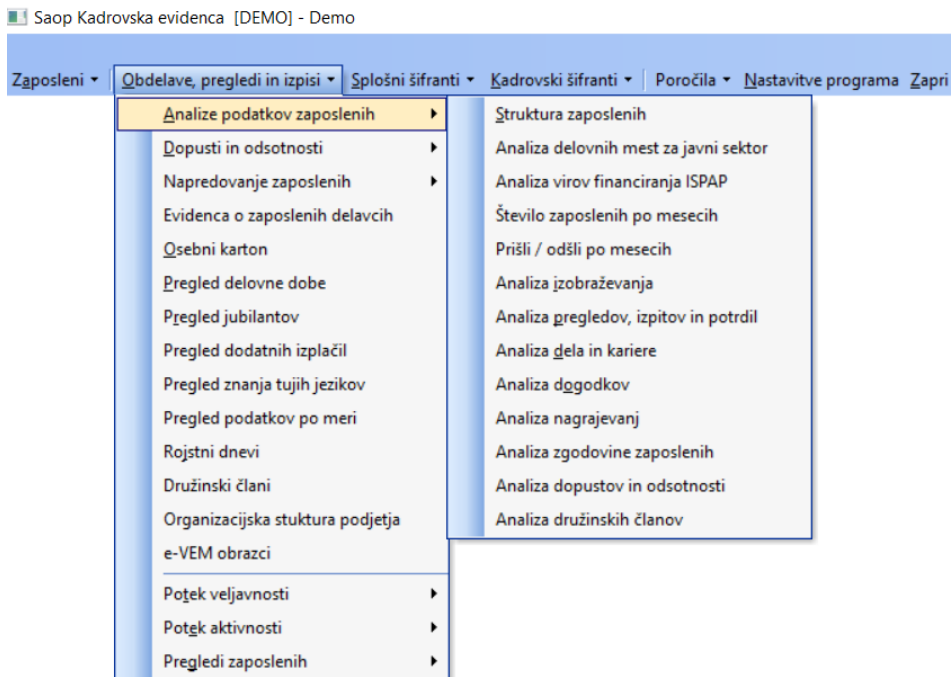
Saop Kadrovska evidenca [DEMO] - Demo

Zaposleni ▾ Obdelave, pregledi in izpisi ▾ Splošni šifranti ▾ Kadrovski šifranti ▾ Poročila ▾ Nastavitve programa Zapri

Analize podatkov zaposlenih ▸
Dopusti in odsotnosti ▸
Napredovanje zaposlenih ▸
Evidenca o zaposlenih delavcih
Osebni karton
Pregled delovne dobe
Pregled jubilantov
Pregled dodatnih izplačil
Pregled znanja tujih jezikov
Pregled podatkov po meri
Rojstni dnevi
Družinski člani
Organizacijska stuktura podjetja
e-VEM obrazci
Potek veljavnosti ▸
Potek aktivnosti ▸
Pregledi zaposlenih ▸

Struktura zaposlenih
Analiza delovnih mest za javni sektor
Analiza virov financiranja ISPAP
Število zaposlenih po mesecih
Prišli / odšli po mesecih
Analiza izobraževanja
Analiza pregledov, izpitov in potrdil
Analiza dela in kariere
Analiza dogodkov
Analiza nagrajevanj
Analiza zgodovine zaposlenih
Analiza dopustov in odsotnosti
Analiza družinskih članov